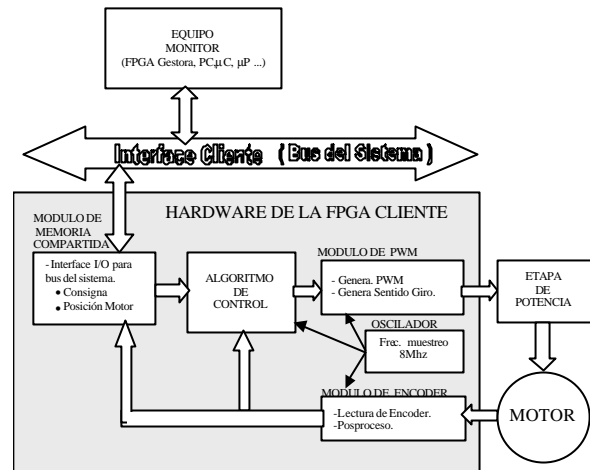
EQUIPO MONITOR (FPGA Gestora, PC,µC, µP ...)

Interface Cliente ( Bus del Sistema )

HARDWARE DE LA FPGA CLIENTE

MODULO DE MEMORIA COMPARTIDA

- Interface I/O para bus del sistema.
• Consigna
• Posición Motor

ALGORITMO DE CONTROL

MODULO DE PWM

- Genera. PWM
- Genera Sentido Giro.

ETAPA DE POTENCIA

OSCILADOR

Frec. muestreo 8Mhz

MODULO DE ENCODER

-Lectura de Encoder.
-Posproceso.

MOTOR